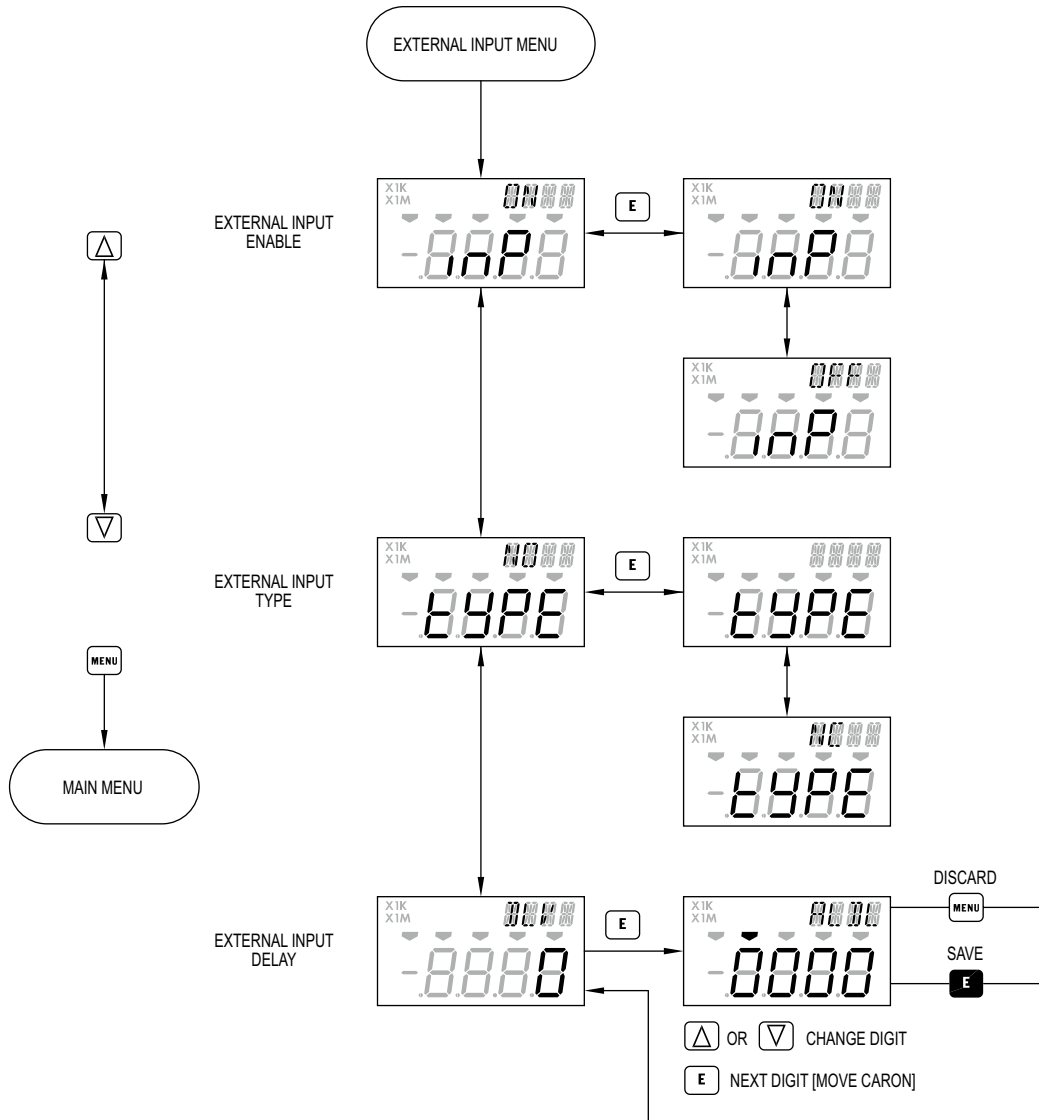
EXTERNAL INPUT MENU

EXTERNAL INPUT ENABLE

X1K
X1M
ON
-InP

E

X1K
X1M
ON
-InP

X1K
X1M
OFF
-InP

△

▽

EXTERNAL INPUT TYPE

X1K
X1M
NO
-tYPE

E

X1K
X1M
-tYPE

X1K
X1M
NC
-tYPE

MENU

MAIN MENU

EXTERNAL INPUT DELAY

X1K
X1M
MIN
-0

E

X1K
X1M
MIN
-0000

DISCARD
MENU

SAVE
E

△ OR ▽ CHANGE DIGIT

E NEXT DIGIT [MOVE CARON]